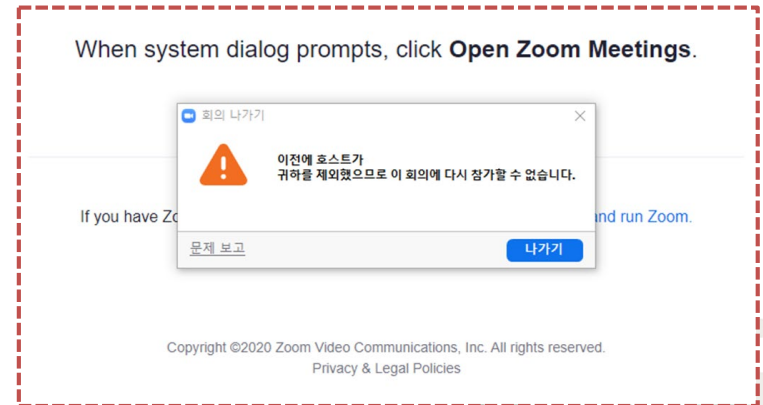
When system dialog prompts, click **Open Zoom Meetings**.

회의 나가기

이전에 호스트가
귀하를 제외했으므로 이 회의에 다시 참가할 수 없습니다.

문제 보고

나가기

If you have Zo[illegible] and run Zoom.

Copyright ©2020 Zoom Video Communications, Inc. All rights reserved.
Privacy & Legal Policies